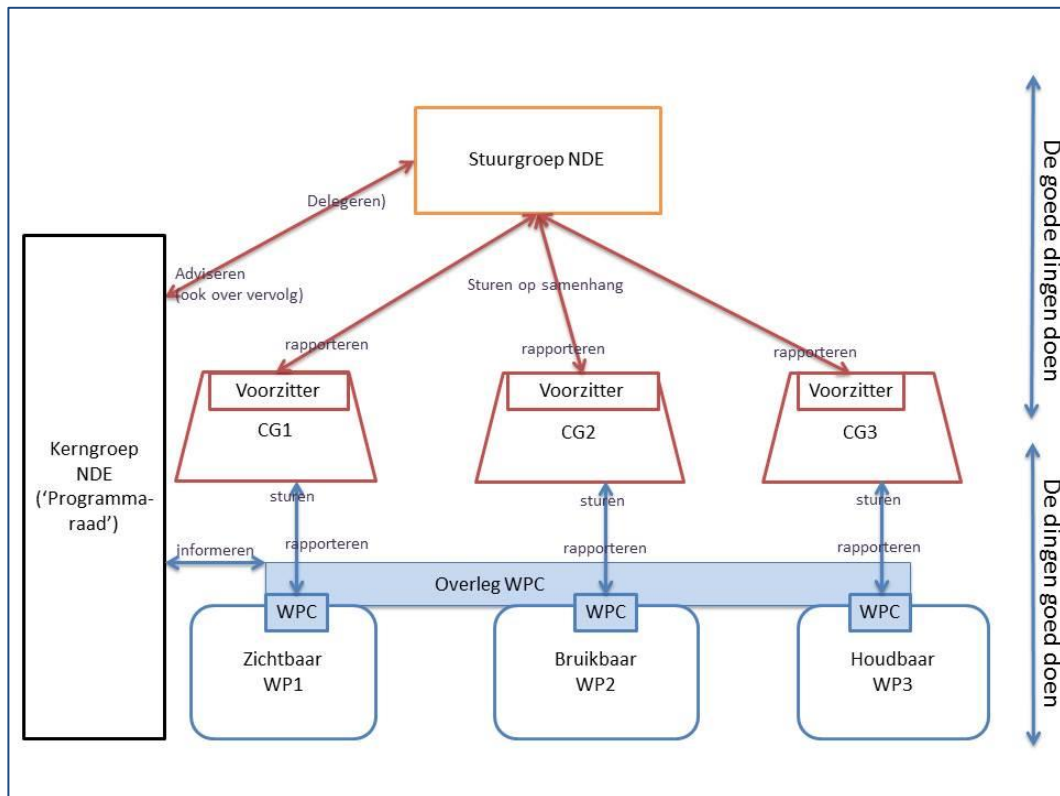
Stuurgroep NDE

Delegeren)

Adviseren (ook over vervolg)

Sturen op samenhang

rapporteren

rapporteren

rapporteren

Voorzitter
CG1

Voorzitter
CG2

Voorzitter
CG3

Kerngroep NDE ('Programmaraad')

sturen

rapporteren

sturen

rapporteren

sturen

rapporteren

informeren

Overleg WPC

WPC
Zichtbaar
WP1

WPC
Bruikbaar
WP2

WPC
Houdbaar
WP3

De goede dingen doen

De dingen goed doen